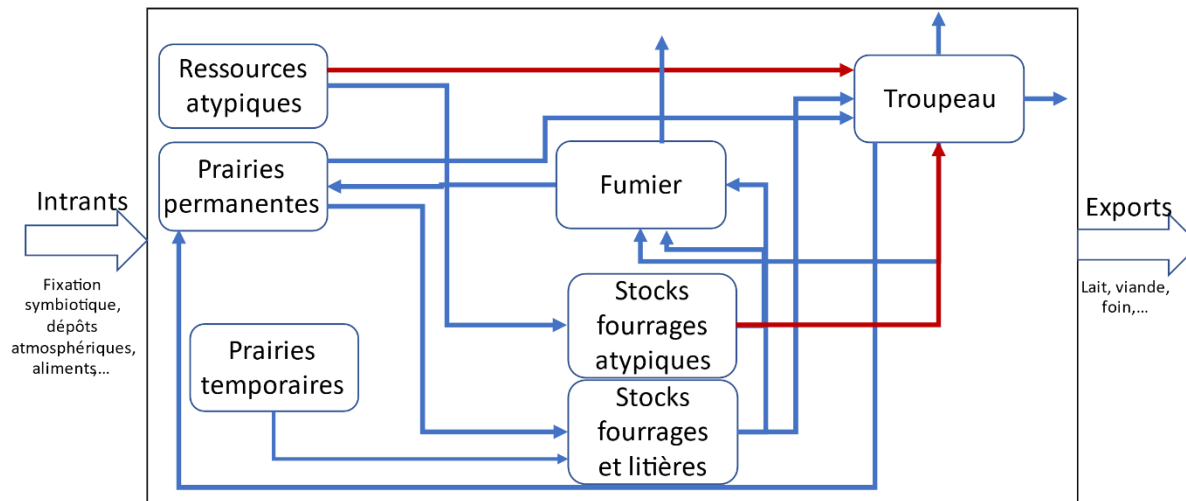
Intrants

Fixation symbiotique, dépôts atmosphériques, aliments…

Ressources atypiques

Prairies permanentes

Prairies temporaires

Fumier

Troupeau

Stocks fourrages atypiques

Stocks fourrages et litières

Exports

Lait, viande, foin,…